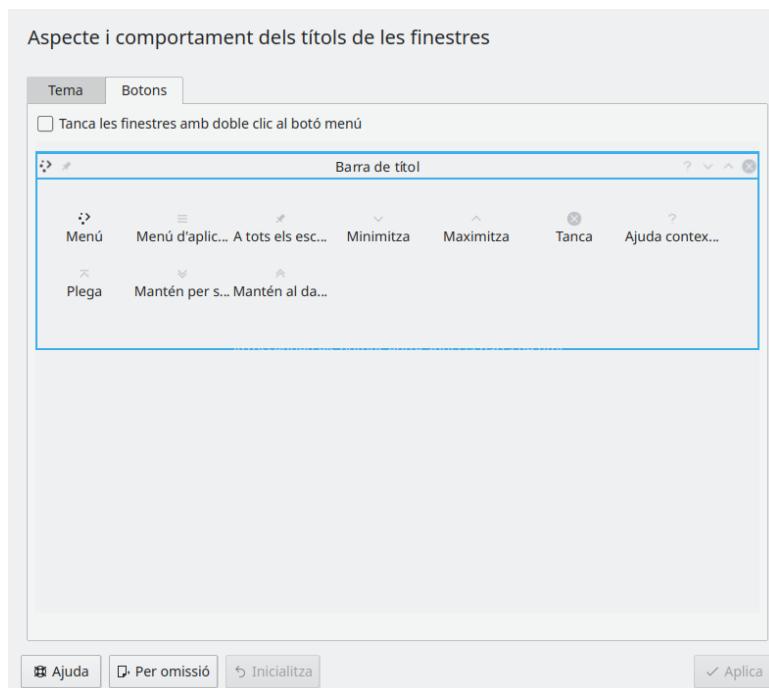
Aspecte i comportament dels títols de les finestres

Tema | Botons

Tanca les finestres amb doble clic al botó menú

Barra de títol

Menú
Menú d'aplic...
A tots els esc...
Minimitza
Maximitza
Tanca
Ajuda contex...
Plega
Mantén per s...
Mantén al da...

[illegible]

Ajuda
Per omissió
Inicialitza
Aplica